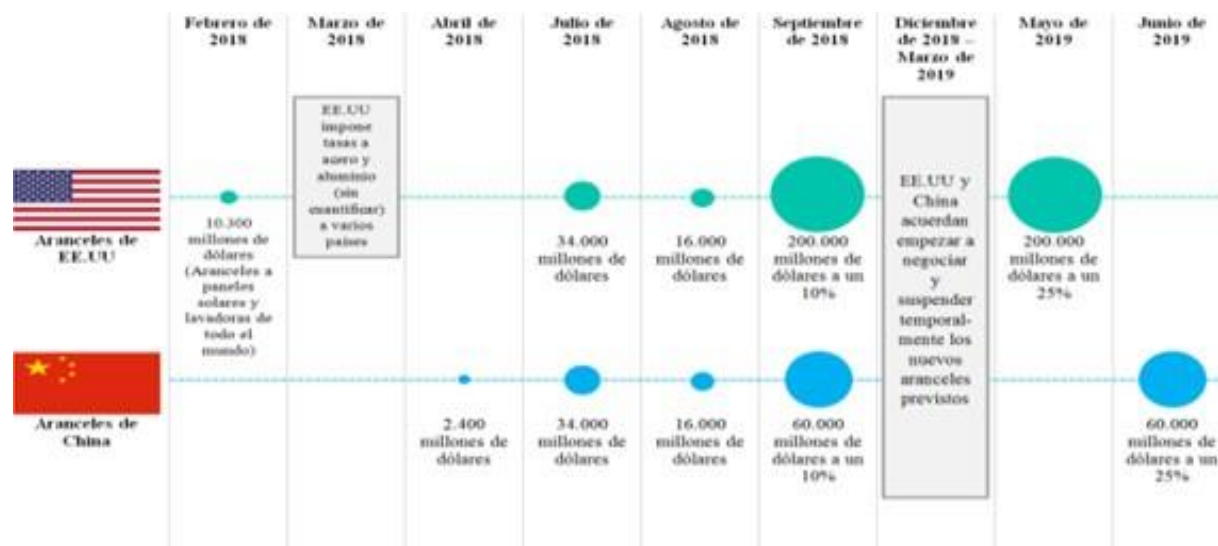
Febrero de 2018

Marzo de 2018

Abril de 2018

Julio de 2018

Agosto de 2018

Septiembre de 2018

Diciembre de 2018 - Marzo de 2019

Mayo de 2019

Junio de 2019

Aranceles de EE.UU

10.300 millones de dólares (Aranceles a paneles solares y lavadoras de todo el mundo)

EE.UU impone tasas a acero y aluminio (sin cuantificar) a varios países

34.000 millones de dólares

16.000 millones de dólares

200.000 millones de dólares a un 10%

EE.UU y China acuerdan empezar a negociar y suspender temporalmente los nuevos aranceles previstos

200.000 millones de dólares a un 25%

Aranceles de China

2.400 millones de dólares

34.000 millones de dólares

16.000 millones de dólares

60.000 millones de dólares a un 10%

60.000 millones de dólares a un 25%